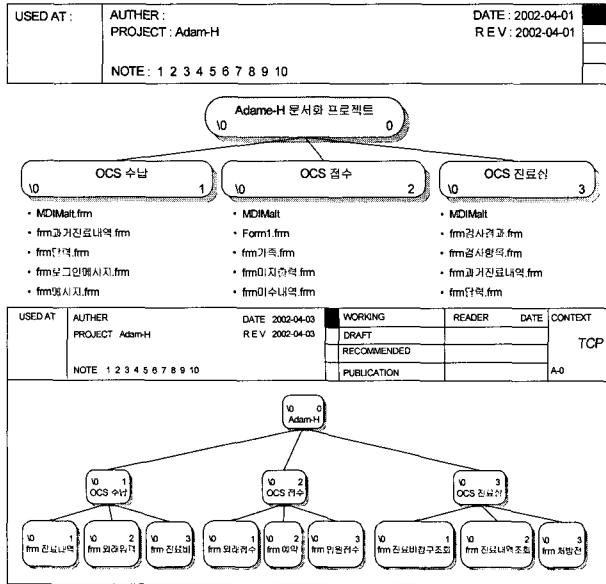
| USED AT : | AUTHER : PROJECT : Adam-H | DATE : 2002-04-01 R E V : 2002-04-01 |
|---|---|---|
| | NOTE : 1 2 3 4 5 6 7 8 9 10 | |

Adame-H 문서화 프로젝트
\0 0

OCS 수납
\0 1

OCS 접수
\0 2

OCS 진료실
\0 3

- MDIMalt.frm
- frm과거진료내역.frm
- frm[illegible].frm
- frm로그인메시지.frm
- frm메시지.frm

- MDIMalt.frm
- Form1.frm
- frm가족.frm
- frm미지급액.frm
- frm미수내역.frm

- MDIMalt
- frm검사결과.frm
- frm검사항목.frm
- frm과거진료내역.frm
- frm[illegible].frm

| USED AT | AUTHER PROJECT Adam-H | DATE 2002-04-03 R E V 2002-04-03 | WORKING | READER | DATE | CONTEXT |
|---|---|---|---|---|---|---|
| | | | DRAFT | | | TCP |
| | | | RECOMMENDED | | | |
| | NOTE 1 2 3 4 5 6 7 8 9 10 | | PUBLICATION | | | A-0 |

\0 0
Adam-H

\0 1
OCS 수납

\0 2
OCS 접수

\0 3
OCS 진료실

\0 1
frm 진료내역

\0 2
frm 외래원격

\0 3
frm 진료비

\0 1
frm 외래접수

\0 2
frm 예약

\0 3
frm 입원접수

\0 1
frm 진료비청구조회

\0 2
frm 진료내역조회

\0 3
frm 처방전